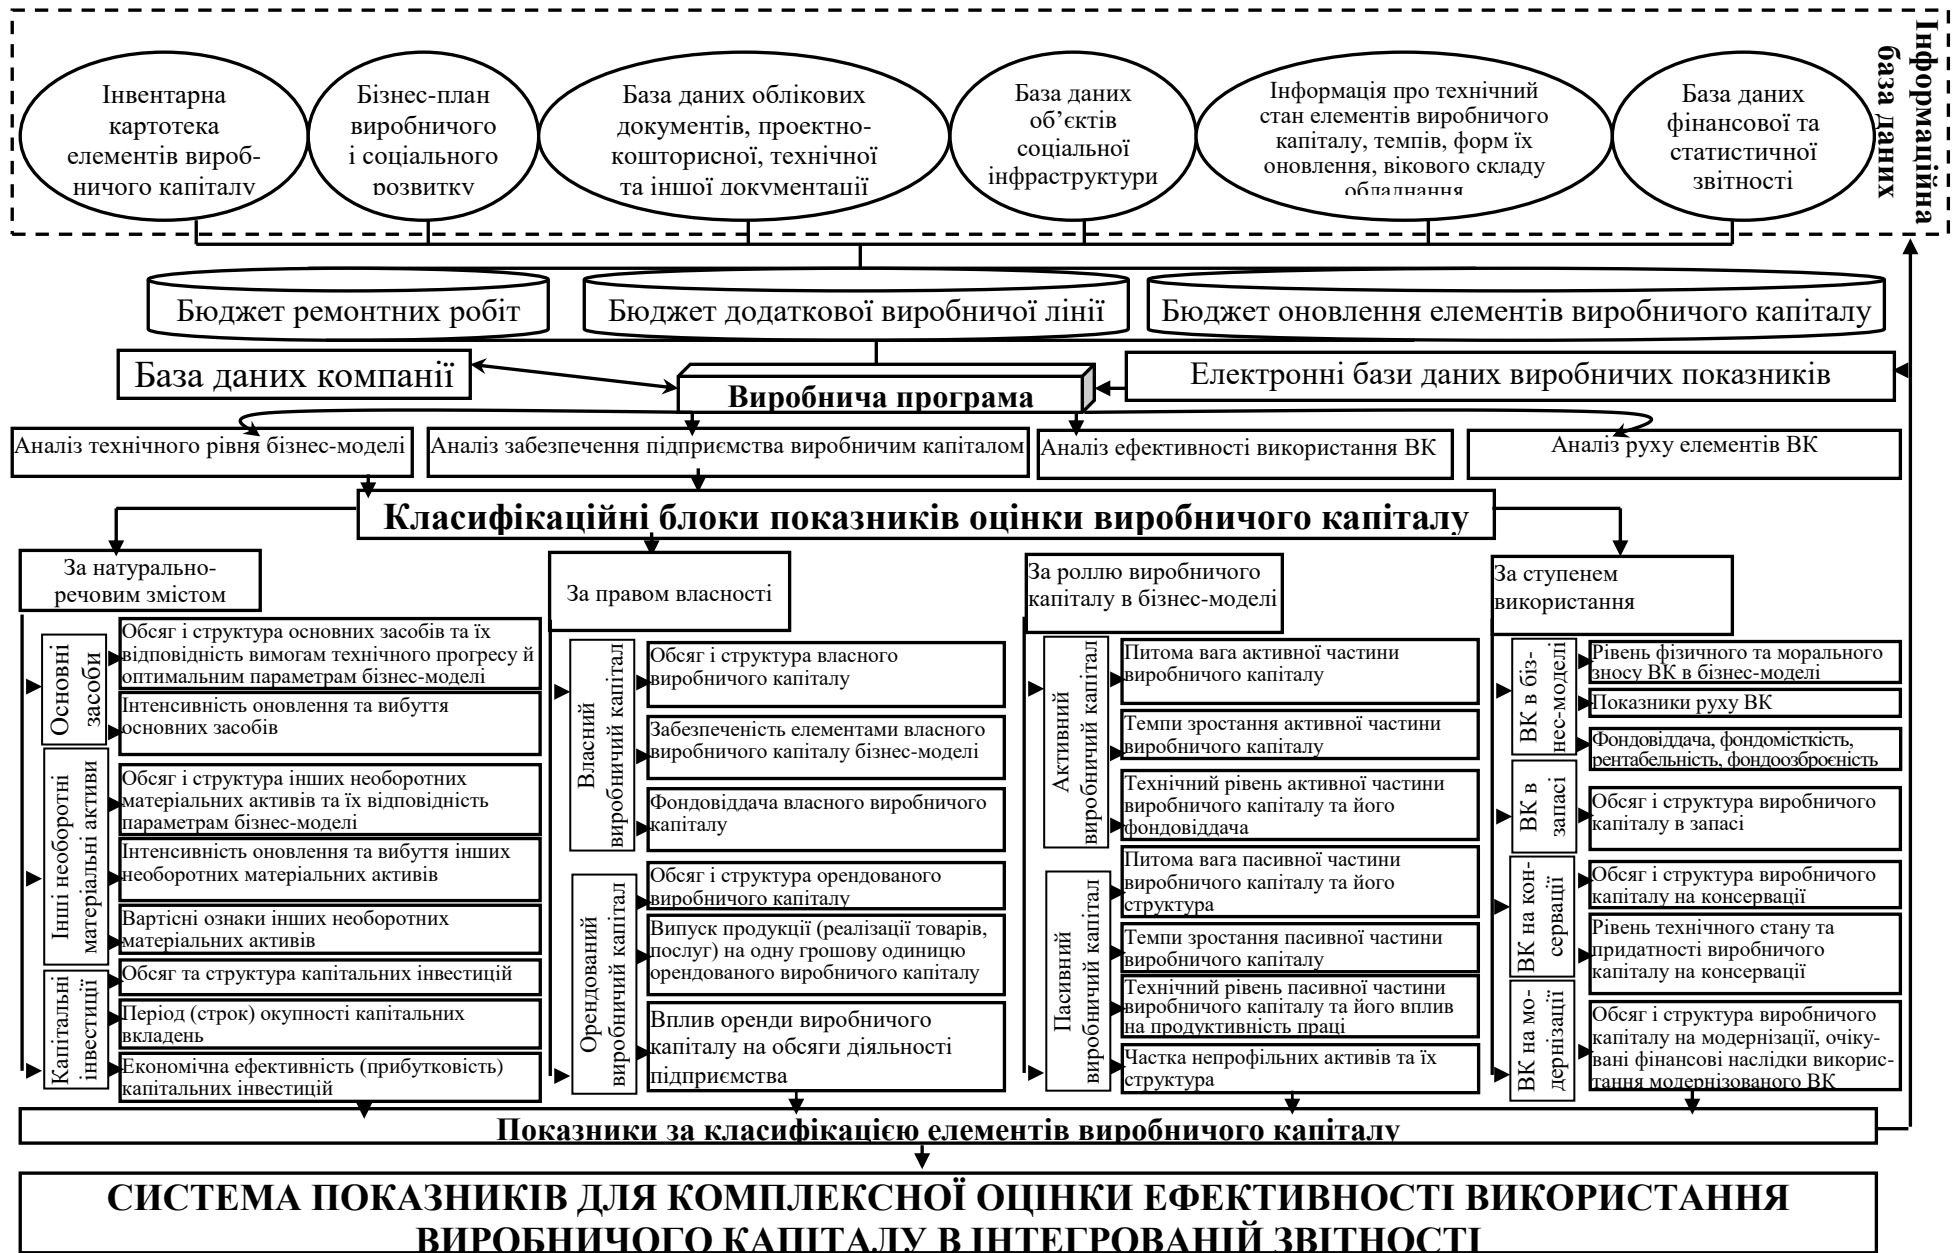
Інформаційна база даних

Інвентарна картотека елементів виробничого капіталу

Бізнес-план виробничого і соціального розвитку

База даних облікових документів, проектно-кошторисної, технічної та іншої документації

База даних об'єктів соціальної інфраструктури

Інформація про технічний стан елементів виробничого капіталу, темпів, форм їх оновлення, вікового складу обладнання

База даних фінансової та статистичної звітності

Бюджет ремонтних робіт

Бюджет додаткової виробничої лінії

Бюджет оновлення елементів виробничого капіталу

База даних компанії

Виробнича програма

Електронні бази даних виробничих показників

Аналіз технічного рівня бізнес-моделі

Аналіз забезпечення підприємства виробничим капіталом

Аналіз ефективності використання ВК

Аналіз руху елементів ВК

Класифікаційні блоки показників оцінки виробничого капіталу

За натурально-речовим змістом

Основні засоби

Обсяг і структура основних засобів та їх відповідність вимогам технічного прогресу й оптимальним параметрам бізнес-моделі

Інтенсивність оновлення та вибуття основних засобів

Інші необоротні матеріальні активи

Обсяг і структура інших необоротних матеріальних активів та їх відповідність параметрам бізнес-моделі

Інтенсивність оновлення та вибуття інших необоротних матеріальних активів

Вартісні ознаки інших необоротних матеріальних активів

Капітальні інвестиції

Обсяг та структура капітальних інвестицій

Період (строк) окупності капітальних вкладень

Економічна ефективність (прибутковість) капітальних інвестицій

За правом власності

Власний виробничий капітал

Обсяг і структура власного виробничого капіталу

Забезпеченість елементами власного виробничого капіталу бізнес-моделі

Фондовіддача власного виробничого капіталу

Орендований виробничий капітал

Обсяг і структура орендованого виробничого капіталу

Випуск продукції (реалізації товарів, послуг) на одну грошову одиницю орендованого виробничого капіталу

Вплив оренди виробничого капіталу на обсяги діяльності підприємства

За роллю виробничого капіталу в бізнес-моделі

Активний виробничий капітал

Питома вага активної частини виробничого капіталу

Темпи зростання активної частини виробничого капіталу

Технічний рівень активної частини виробничого капіталу та його фондовіддача

Пасивний виробничий капітал

Питома вага пасивної частини виробничого капіталу та його структура

Темпи зростання пасивної частини виробничого капіталу

Технічний рівень пасивної частини виробничого капіталу та його вплив на продуктивність праці

Частка непрофільних активів та їх структура

За ступенем використання

ВК в бізнес-моделі

Рівень фізичного та морального зносу ВК в бізнес-моделі

Показники руху ВК

Фондовіддача, фондомісткість, рентабельність, фондоозброєність

ВК в запасі

Обсяг і структура виробничого капіталу в запасі

ВК на консервації

Обсяг і структура виробничого капіталу на консервації

Рівень технічного стану та придатності виробничого капіталу на консервації

ВК на модернізації

Обсяг і структура виробничого капіталу на модернізації, очікувані фінансові наслідки використання модернізованого ВК

Показники за класифікацією елементів виробничого капіталу

СИСТЕМА ПОКАЗНИКІВ ДЛЯ КОМПЛЕКСНОЇ ОЦІНКИ ЕФЕКТИВНОСТІ ВИКОРИСТАННЯ ВИРОБНИЧОГО КАПІТАЛУ В ІНТЕГРОВАНІЙ ЗВІТНОСТІ